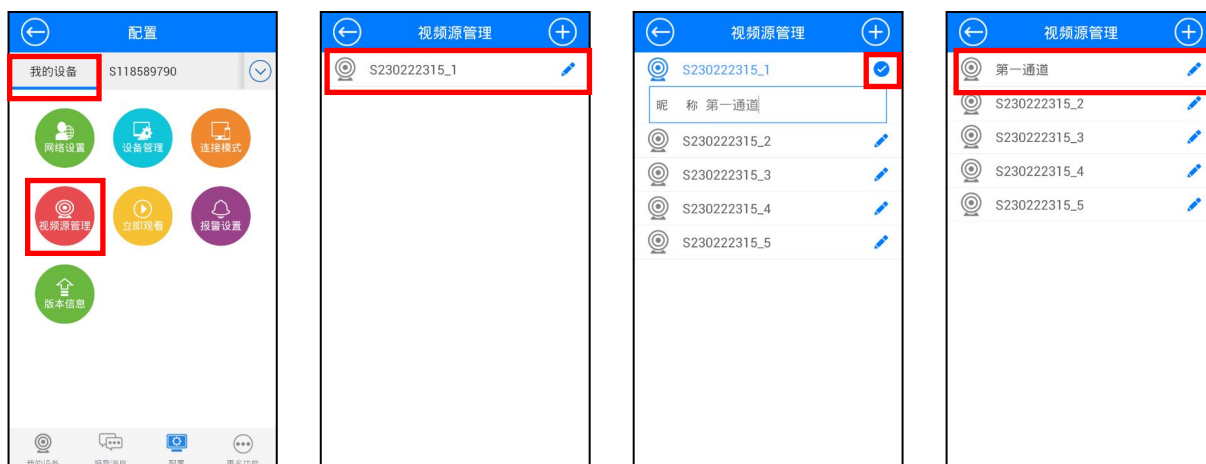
配置

我的设备 S118589790

网络设置 设备管理 连接模式

视频源管理 立即观看 报警设置

版本信息

我的设备 报警消息 配置 更多功能

视频源管理

S230222315_1

视频源管理

S230222315_1

昵 称 第一通道

S230222315_2

S230222315_3

S230222315_4

S230222315_5

视频源管理

第一通道

S230222315_2

S230222315_3

S230222315_4

S230222315_5